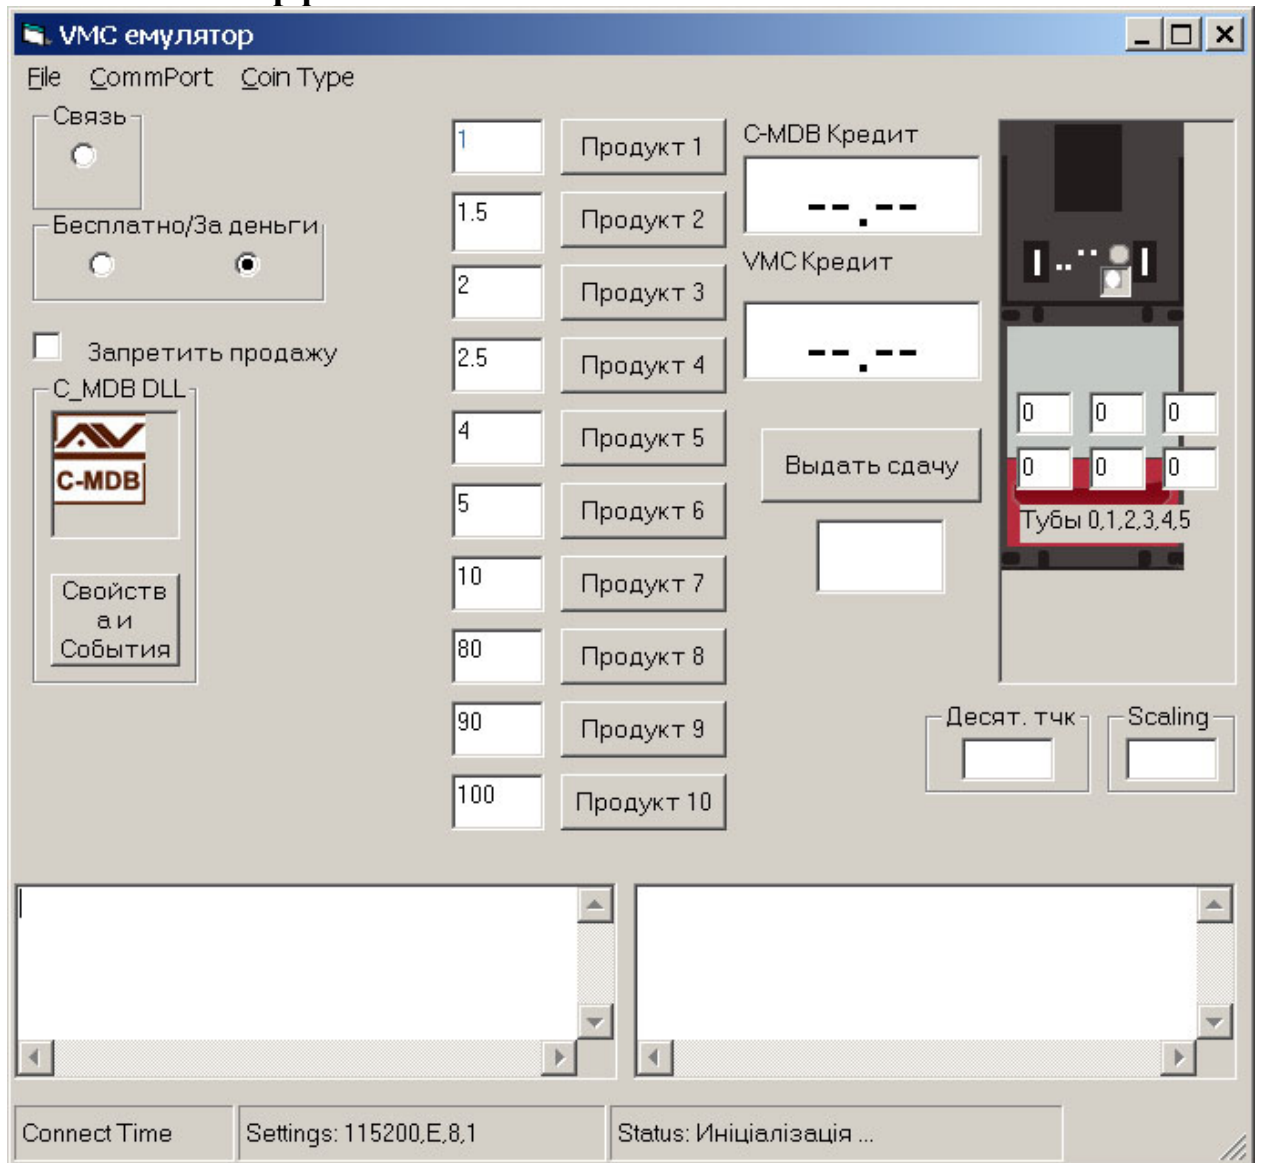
VMC емулятор

File CommPort Coin Type

Связь

Бесплатно/За деньги

Запретить продажу

C_MDB DLL

C-MDB

Свойства и События

1 Продукт 1
1.5 Продукт 2
2 Продукт 3
2.5 Продукт 4
4 Продукт 5
5 Продукт 6
10 Продукт 7
80 Продукт 8
90 Продукт 9
100 Продукт 10

C-MDB Кредит

--.--

VMC Кредит

--.--

Выдать сдачу

| 0 | 0 | 0 |
|---|---|---|
| 0 | 0 | 0 |

Тубы 0,1,2,3,4,5

Десят. тчк

Scaling

Connect Time

Settings: 115200,E,8,1

Status: Ініціалізація ...